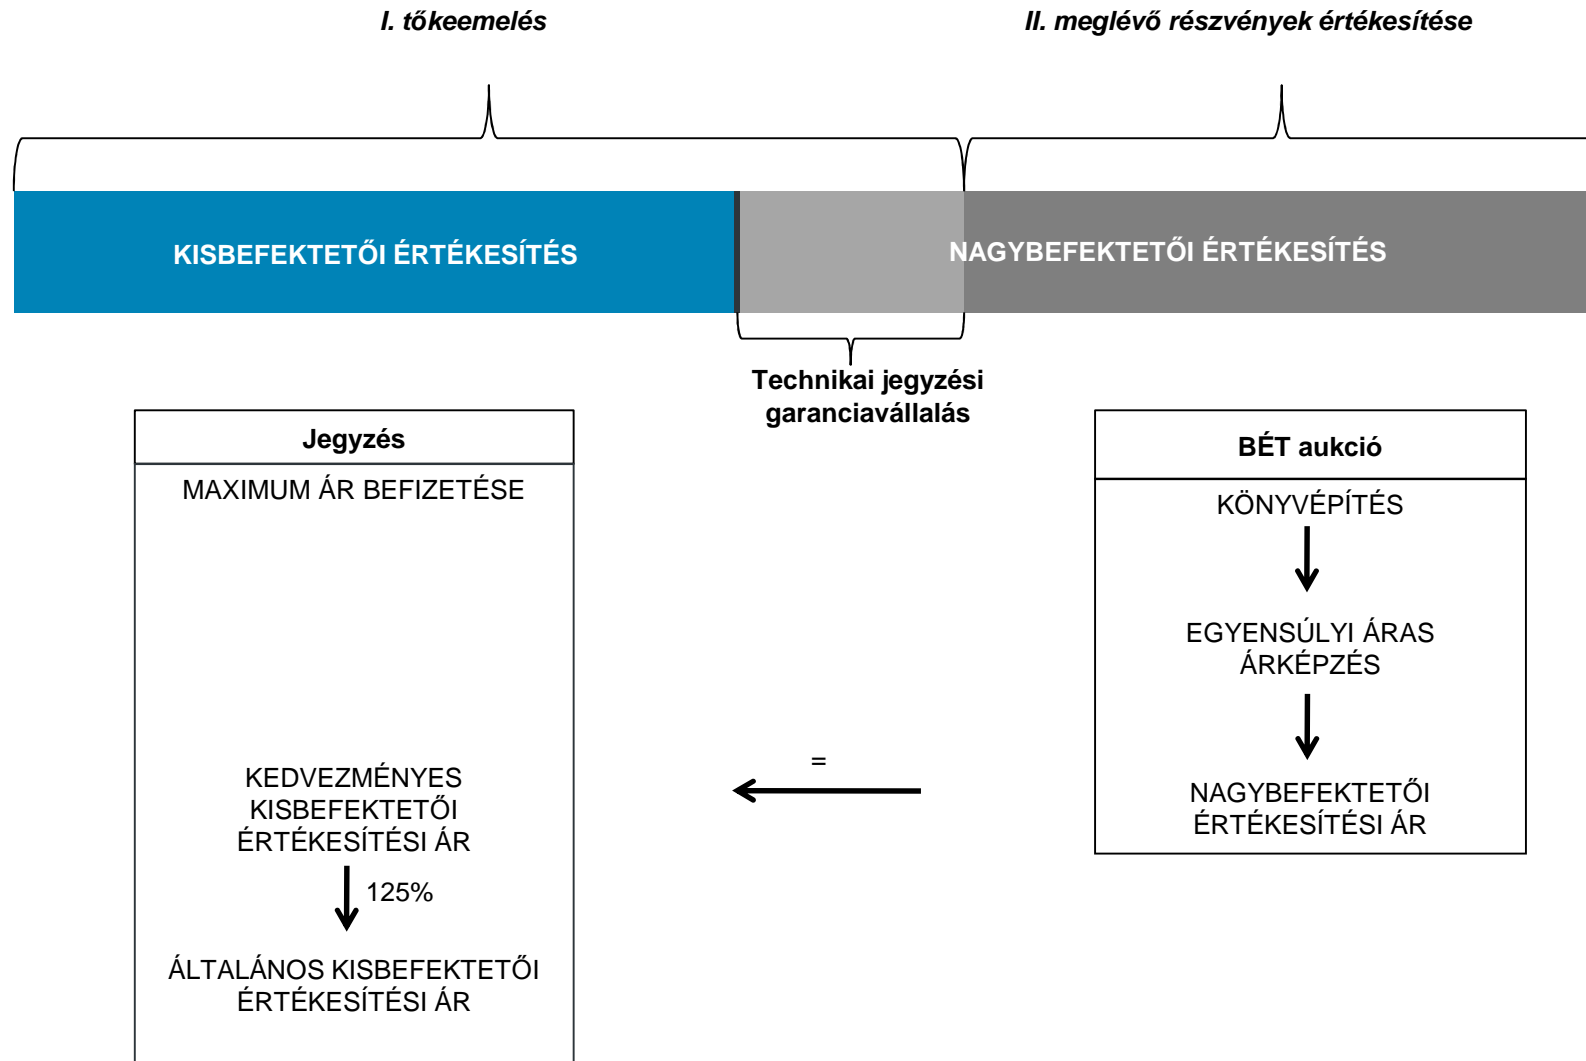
I. tőkeemelés

II. meglévő részvények értékesítése

KISBEFEKTETŐI ÉRTÉKESÍTÉS

NAGYBEFEKTETŐI ÉRTÉKESÍTÉS

Technikai jegyzési garanciavállalás

Jegyzés

MAXIMUM ÁR BEFIZETÉSE

KEDVEZMÉNYES KISBEFEKTETŐI ÉRTÉKESÍTÉSI ÁR

125%

ÁLTALÁNOS KISBEFEKTETŐI ÉRTÉKESÍTÉSI ÁR

=

BÉT aukció

KÖNYVÉPÍTÉS

EGYENSÚLYI ÁRAS ÁRKÉPZÉS

NAGYBEFEKTETŐI ÉRTÉKESÍTÉSI ÁR